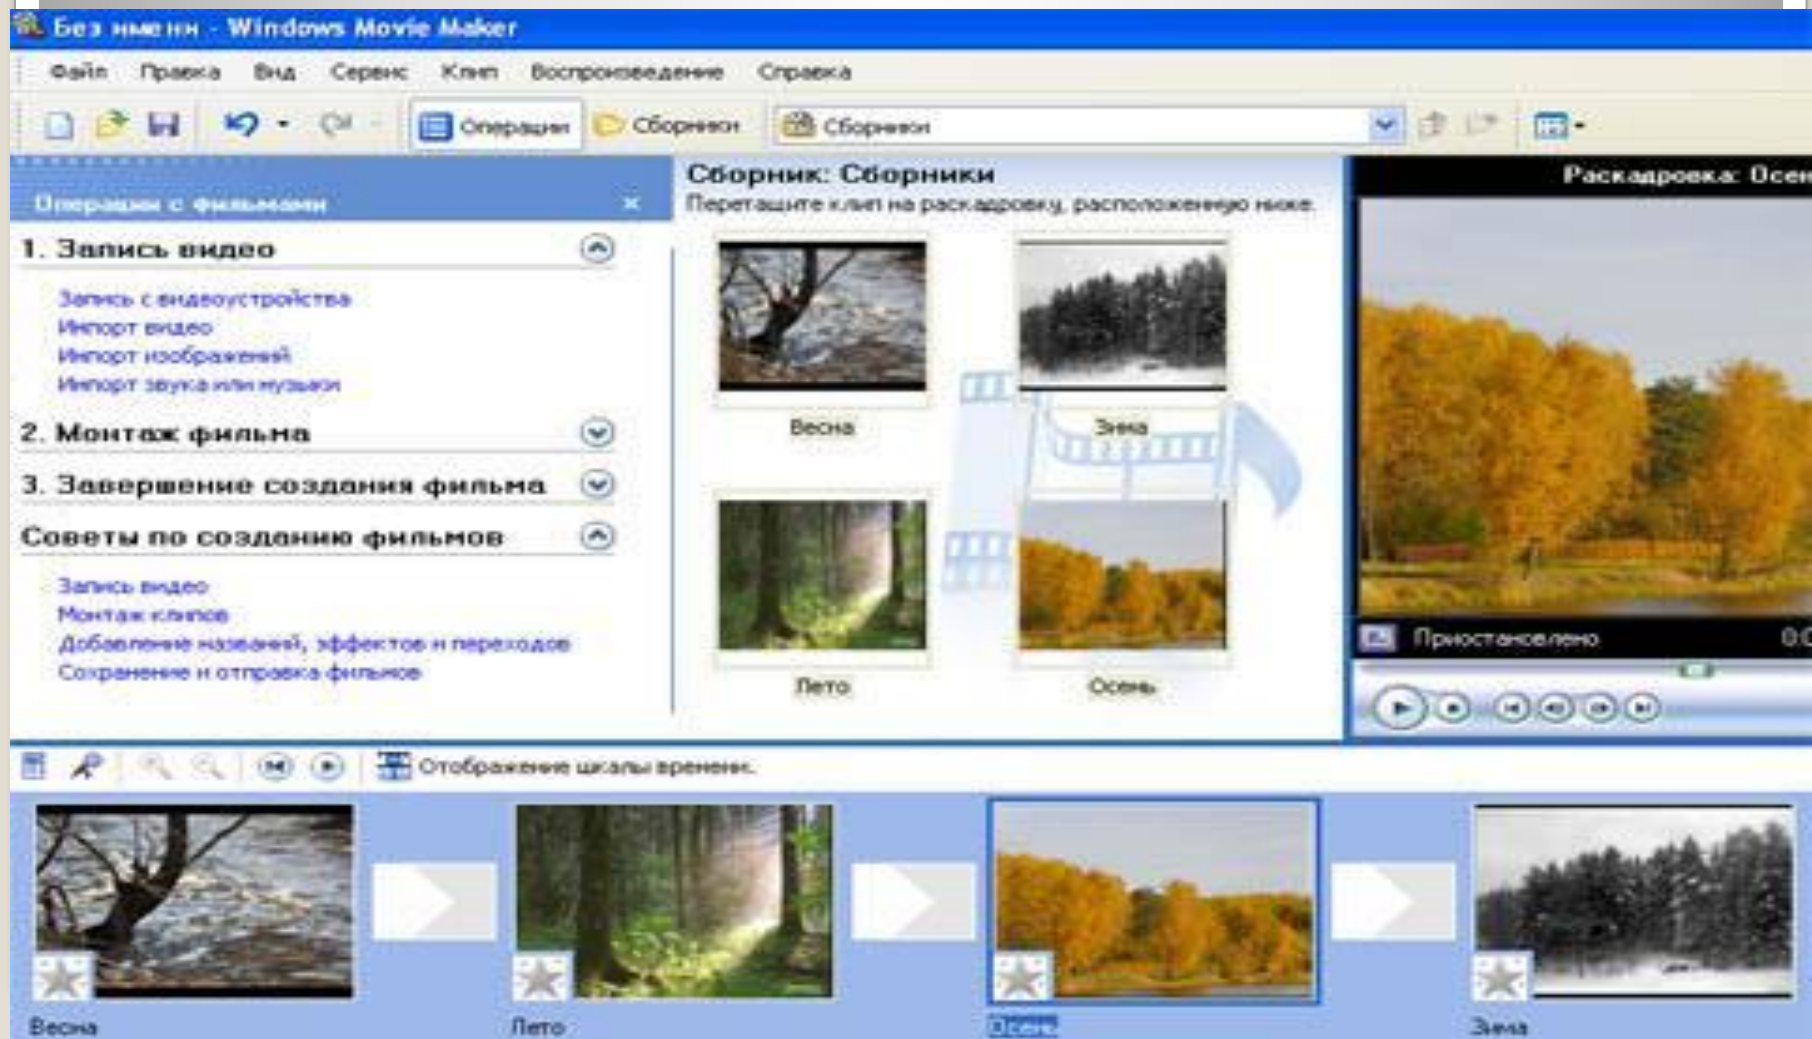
Без имени - Windows Movie Maker

Файл Правка Вид Сервис Клип Воспроизведение Справка

Операции Сборники Сборники

Операции с фильмами

1. Запись видео

Запись с видеоустройства
Импорт видео
Импорт изображений
Импорт звука или музыки

2. Монтаж фильма

3. Завершение создания фильма

Советы по созданию фильмов

Запись видео
Монтаж клипов
Добавление названий, эффектов и переходов
Сохранение и отправка фильмов

Сборник: Сборники
Перетащите клип на раскадровку, расположенную ниже.

Весна
Зима
Лето
Осень

Раскадровка: Осен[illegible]

Приостановлено 0:0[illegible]

Отображение шкалы времени.

Весна
Лето
Осень
Зима